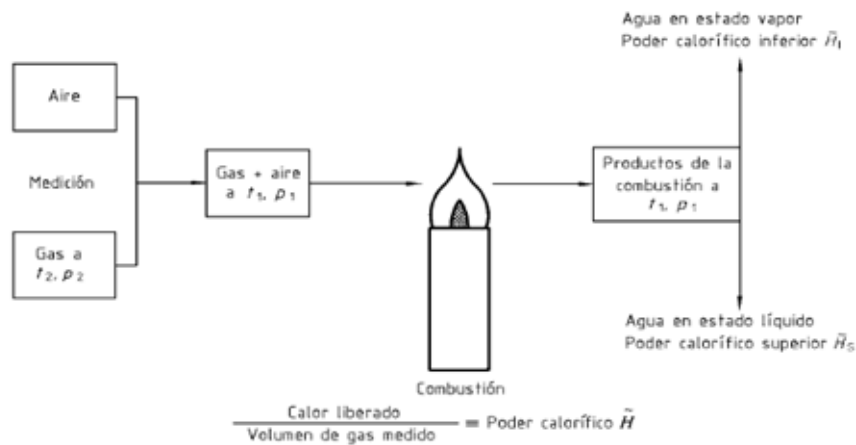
Agua en estado vapor
Poder calorífico inferior $\tilde{H}_I$

Aire

Medición

Gas a
$t_2$, $p_2$

Gas + aire
a $t_1$, $p_1$

Productos de la combustión a
$t_1$, $p_1$

Agua en estado líquido
Poder calorífico superior $\tilde{H}_S$

Combustión

$\frac{\text{Calor liberado}}{\text{Volumen de gas medido}}$ = Poder calorífico $\tilde{H}$